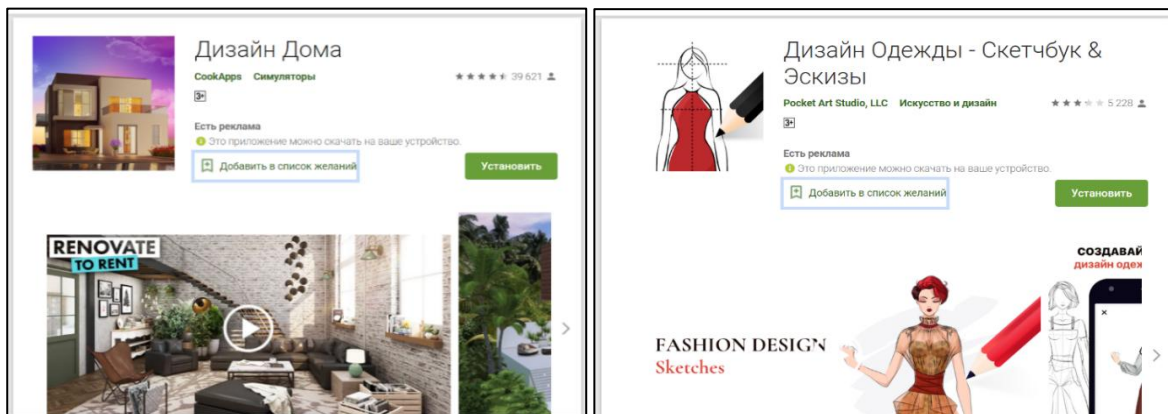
Дизайн Дома

CookApps Симуляторы

39 621

3+

Есть реклама

Это приложение можно скачать на ваше устройство.

Добавить в список желаний

Установить

RENOVATE TO RENT

Дизайн Одежды - Скетчбук & Эскизы

Pocket Art Studio, LLC Искусство и дизайн

5 228

3+

Есть реклама

Это приложение можно скачать на ваше устройство.

Добавить в список желаний

Установить

СОЗДАВАЙ дизайн одеж

FASHION DESIGN Sketches